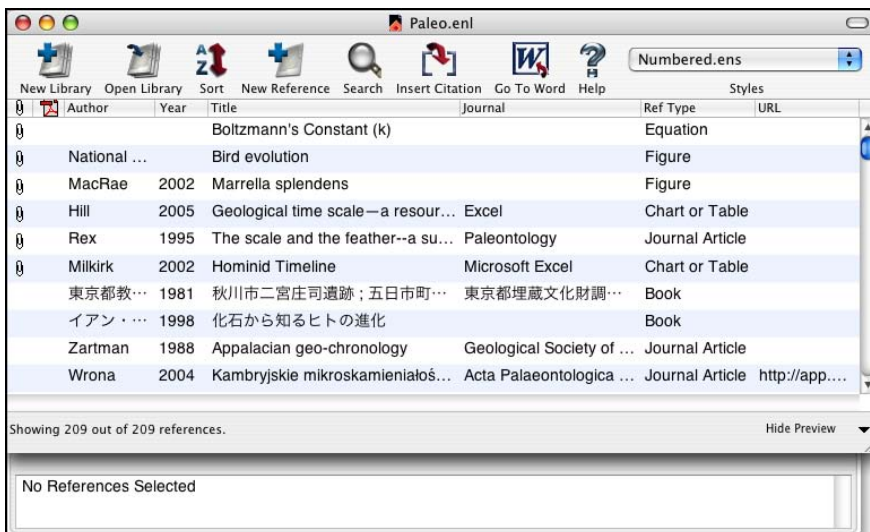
Paleo.enl

New Library Open Library Sort New Reference Search Insert Citation Go To Word Help

Numbered.ens

Styles

| | | Author | Year | Title | Journal | Ref Type | URL |
|---|---|---|---|---|---|---|---|
| | | | | Boltzmann's Constant (k) | | Equation | |
| | | National … | | Bird evolution | | Figure | |
| | | MacRae | 2002 | Marrella splendens | | Figure | |
| | | Hill | 2005 | Geological time scale—a resour… | Excel | Chart or Table | |
| | | Rex | 1995 | The scale and the feather--a su… | Paleontology | Journal Article | |
| | | Milkirk | 2002 | Hominid Timeline | Microsoft Excel | Chart or Table | |
| | | 東京都教… | 1981 | 秋川市二宮庄司遺跡；五日市町… | 東京都埋蔵文化財調… | Book | |
| | | イアン・… | 1998 | 化石から知るヒトの進化 | | Book | |
| | | Zartman | 1988 | Appalacian geo-chronology | Geological Society of … | Journal Article | |
| | | Wrona | 2004 | Kambryjskie mikroskamieniałoś… | Acta Palaeontologica … | Journal Article | http://app.… |

Showing 209 out of 209 references.

Hide Preview

No References Selected